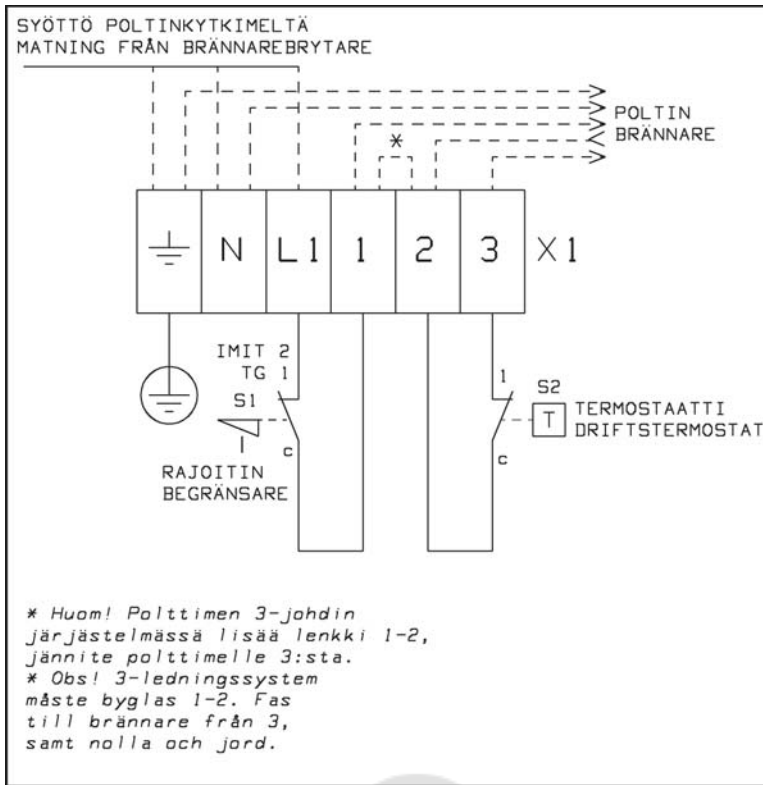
SYÖTTÖ POLTINKYTKIMELTÄ
MATNING FRÅN BRÄNNAREBRYTARE

POLTIN
BRÄNNARE

*

N L1 1 2 3 X1

IMIT 2
TG 1
S1
c
RAJOITIN
BEGRÄNSARE

1
S2
T TERMOSTAATTI
DRIFTSTERMOSTAT
c

* Huom! Polttimen 3-johdin järjästelmässä lisää lenkki 1-2, jännite polttimelle 3:sta.
* Obs! 3-ledningssystem måste byglas 1-2. Fas till brännare från 3, samt nolla och jord.